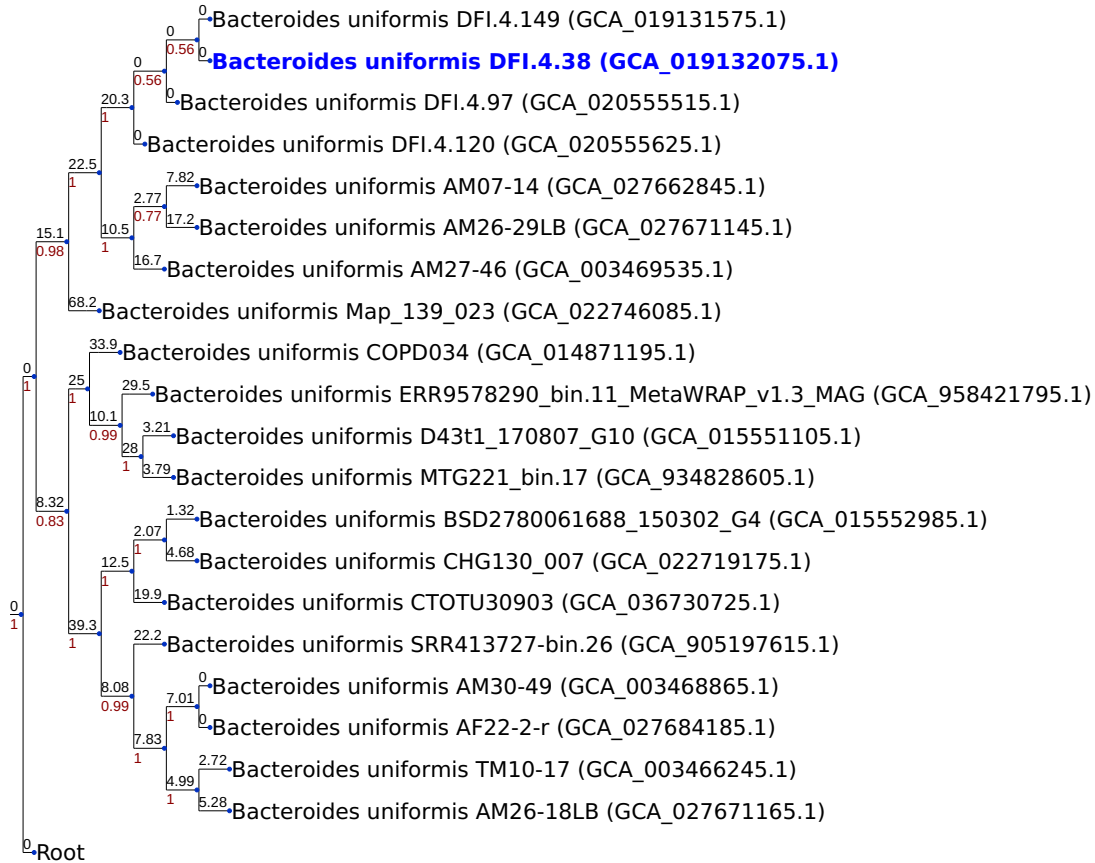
0 Bacteroides uniformis DFI.4.149 (GCA_019131575.1)
0
0.56
0 **Bacteroides uniformis DFI.4.38 (GCA_019132075.1)**
0.56
0 Bacteroides uniformis DFI.4.97 (GCA_020555515.1)
20.3
1
0 Bacteroides uniformis DFI.4.120 (GCA_020555625.1)
22.5
1
2.77
7.82 Bacteroides uniformis AM07-14 (GCA_027662845.1)
0.77
17.2 Bacteroides uniformis AM26-29LB (GCA_027671145.1)
15.1
0.98
10.5
1
16.7 Bacteroides uniformis AM27-46 (GCA_003469535.1)
68.2 Bacteroides uniformis Map_139_023 (GCA_022746085.1)
33.9 Bacteroides uniformis COPD034 (GCA_014871195.1)
0
1
25
1
29.5 Bacteroides uniformis ERR9578290_bin.11_MetaWRAP_v1.3_MAG (GCA_958421795.1)
10.1
0.99
3.21 Bacteroides uniformis D43t1_170807_G10 (GCA_015551105.1)
28
1
3.79 Bacteroides uniformis MTG221_bin.17 (GCA_934828605.1)
8.32
0.83
1.32 Bacteroides uniformis BSD2780061688_150302_G4 (GCA_015552985.1)
2.07
1
4.68 Bacteroides uniformis CHG130_007 (GCA_022719175.1)
12.5
1
19.9 Bacteroides uniformis CTOTU30903 (GCA_036730725.1)
0
1
39.3
1
22.2 Bacteroides uniformis SRR413727-bin.26 (GCA_905197615.1)
8.08
0.99
0 Bacteroides uniformis AM30-49 (GCA_003468865.1)
7.01
1
0 Bacteroides uniformis AF22-2-r (GCA_027684185.1)
7.83
1
2.72 Bacteroides uniformis TM10-17 (GCA_003466245.1)
4.99
1
5.28 Bacteroides uniformis AM26-18LB (GCA_027671165.1)
0 Root